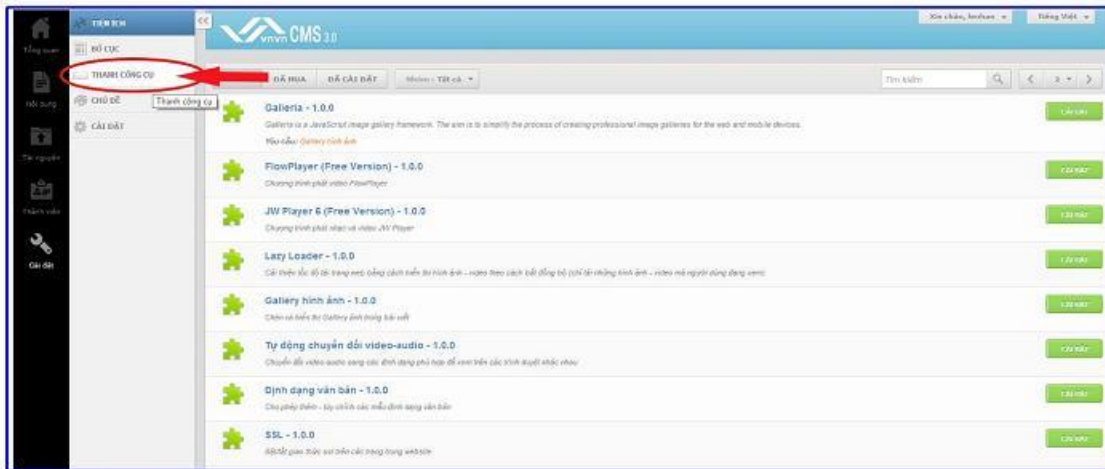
Tổng quan
Nội dung
Tài nguyên
Thành viên
Cài đặt

TIỆN ÍCH
BỐ CỤC
THANH CÔNG CỤ
Thanh công cụ
CHỦ ĐỀ
CÀI ĐẶT

<<

vnvn CMS 3.0

Xin chào, hoihan ▾
Tiếng Việt ▾

ĐÃ MUA
ĐÃ CÀI ĐẶT
Nhóm - Tất cả ▾
Tìm kiếm
< 2 ▾ >

Galleria - 1.0.0
Galleria is a JavaScript image gallery framework. The aim is to simplify the process of creating professional image galleries for the web and mobile devices.
Yêu cầu: Gallery hình ảnh
CÀI ĐẶT

FlowPlayer (Free Version) - 1.0.0
Chương trình phát video FlowPlayer
CÀI ĐẶT

JW Player 6 (Free Version) - 1.0.0
Chương trình phát nhạc và video JW Player
CÀI ĐẶT

Lazy Loader - 1.0.0
Cải thiện tốc độ tải trang web bằng cách hiển thị hình ảnh - video theo cách bất đồng bộ (chỉ tải những hình ảnh - video mà người dùng đang xem)
CÀI ĐẶT

Gallery hình ảnh - 1.0.0
Chèn và hiển thị Gallery ảnh trong bài viết
CÀI ĐẶT

Tự động chuyển đổi video-audio - 1.0.0
Chuyển đổi video-audio sang các định dạng phù hợp để xem trên các trình duyệt khác nhau
CÀI ĐẶT

Định dạng văn bản - 1.0.0
Cho phép thêm - tùy chỉnh các mẫu định dạng văn bản
CÀI ĐẶT

SSL - 1.0.0
Bật/tắt giao thức ssl trên các trang trong website
CÀI ĐẶT